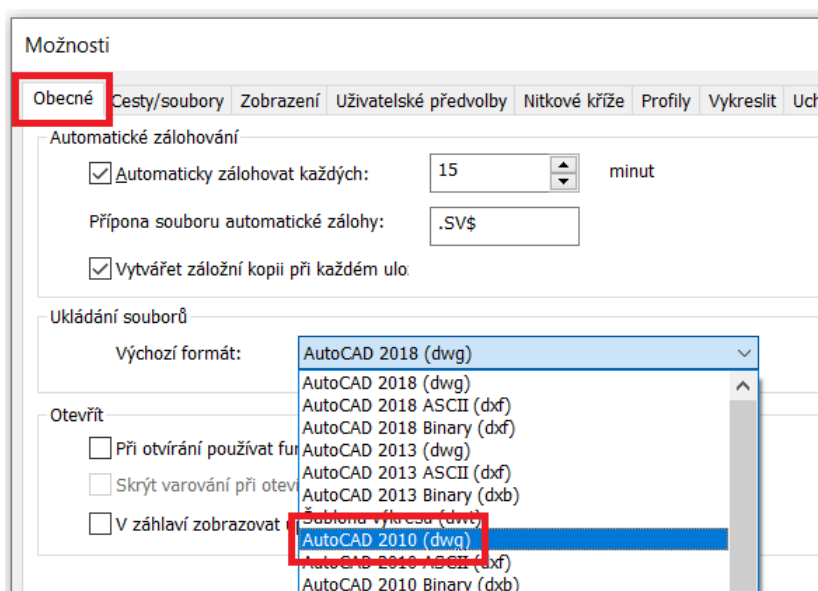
Možnosti

Obecné | Cesty/soubory | Zobrazení | Uživatelské předvolby | Nitkové kříže | Profily | Vykreslit | Uch

Automatické zálohování

Automaticky zálohovat každých: 15 minut

Přípona souboru automatické zálohy: .SV$

Vytvářet záložní kopii při každém ulo

Ukládání souborů

Výchozí formát: AutoCAD 2018 (dwg)

AutoCAD 2018 (dwg)
AutoCAD 2018 ASCII (dxf)
AutoCAD 2018 Binary (dxf)
AutoCAD 2013 (dwg)
AutoCAD 2013 ASCII (dxf)
AutoCAD 2013 Binary (dxb)
Šablona výkresu (dwt)
AutoCAD 2010 (dwg)
AutoCAD 2010 ASCII (dxf)
AutoCAD 2010 Binary (dxb)

Otevřít

Při otvírání používat fu

Skrýt varování při otev

V záhlaví zobrazovat